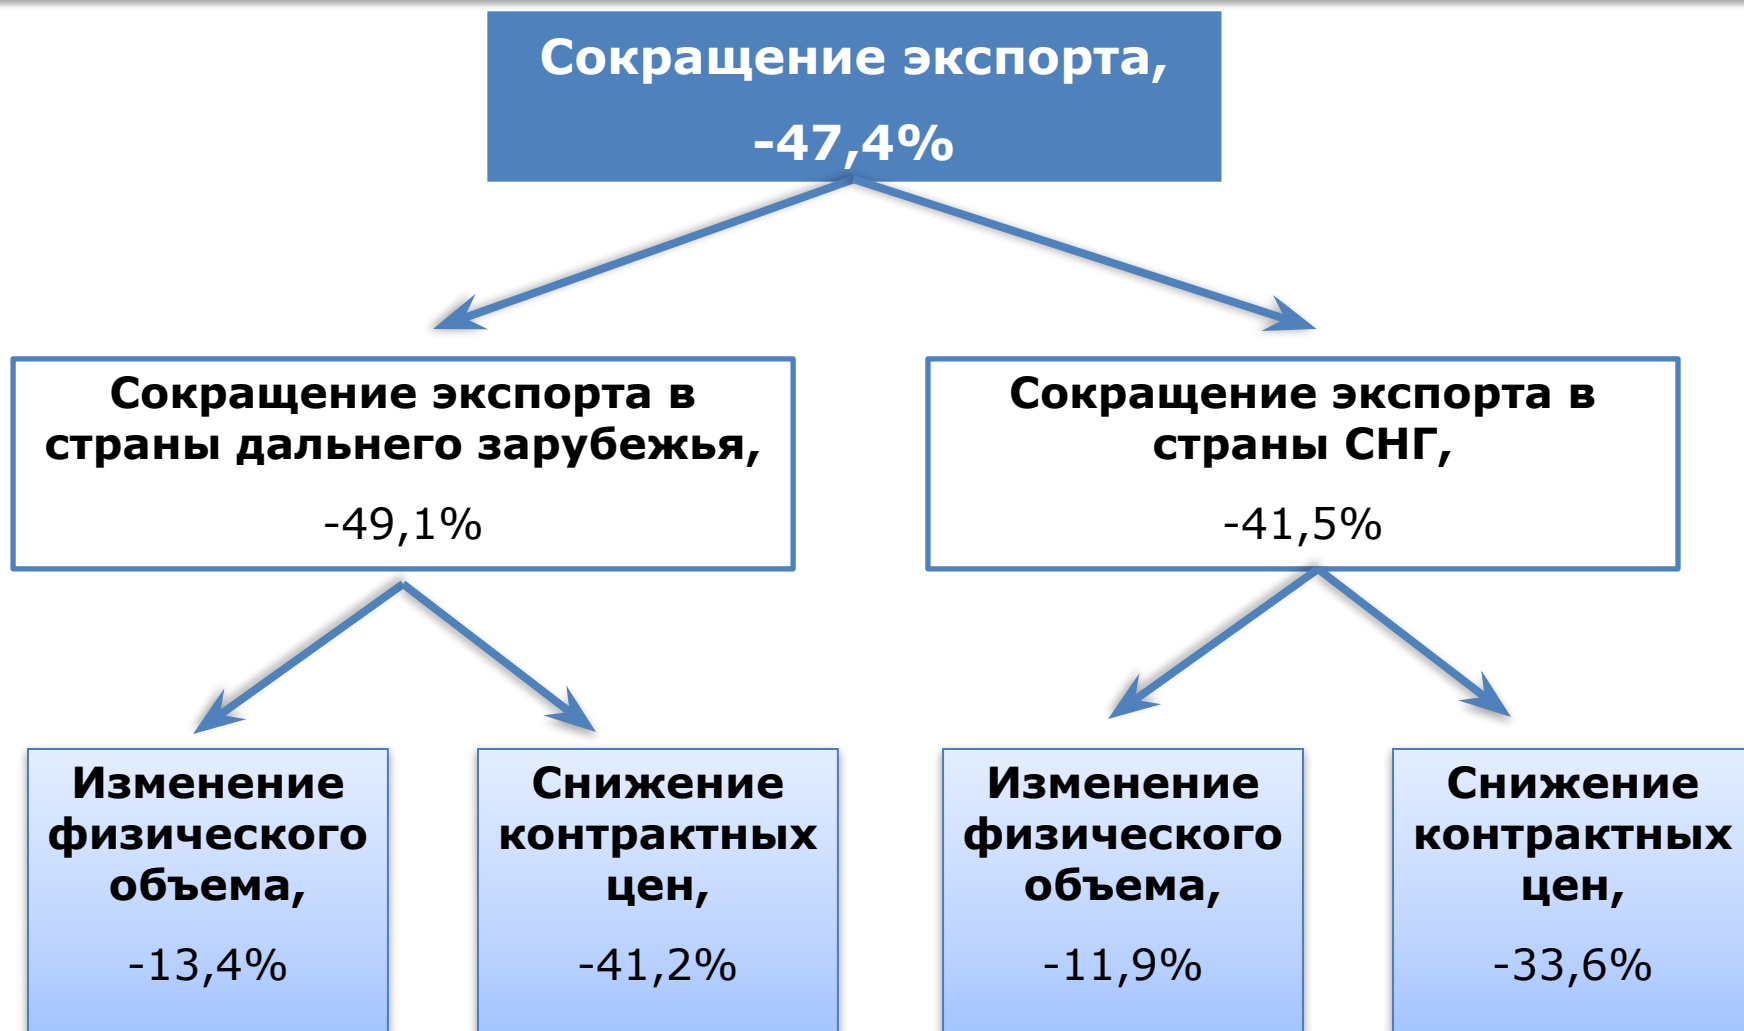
Сокращение экспорта,

-47,4%

Сокращение экспорта в страны дальнего зарубежья,

-49,1%

Сокращение экспорта в страны СНГ,

-41,5%

Изменение физического объема,

-13,4%

Снижение контрактных цен,

-41,2%

Изменение физического объема,

-11,9%

Снижение контрактных цен,

-33,6%